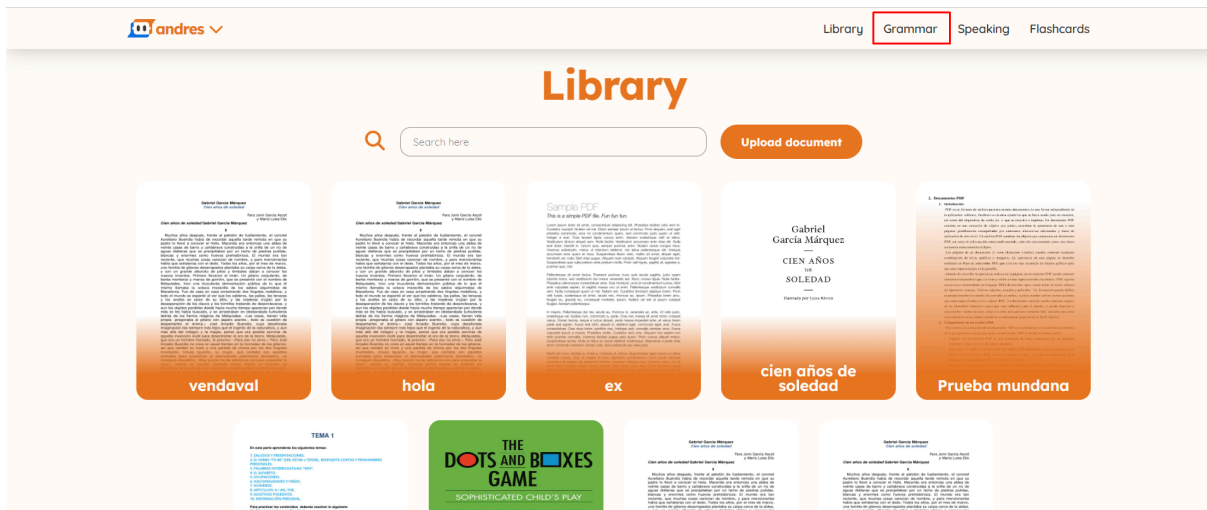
andres

Library Grammar Speaking Flashcards

Library

Search here

Upload document

Gabriel García Márquez
Cien años de soledad

Cien años de soledad Gabriel García Márquez

vendaval

Gabriel García Márquez
Cien años de soledad

Cien años de soledad Gabriel García Márquez

hola

Sample PDF
This is a simple PDF file. Fun fun fun.

ex

Gabriel
García Márquez

CIEN AÑOS
DE
SOLEDAD

cien años de soledad

Prueba mundana

TEMA 1

THE DOTS AND BOXES GAME
SOPHISTICATED CHILD'S PLAY

Gabriel García Márquez
Cien años de soledad

Cien años de soledad Gabriel García Márquez

Gabriel García Márquez
Cien años de soledad

Cien años de soledad Gabriel García Márquez